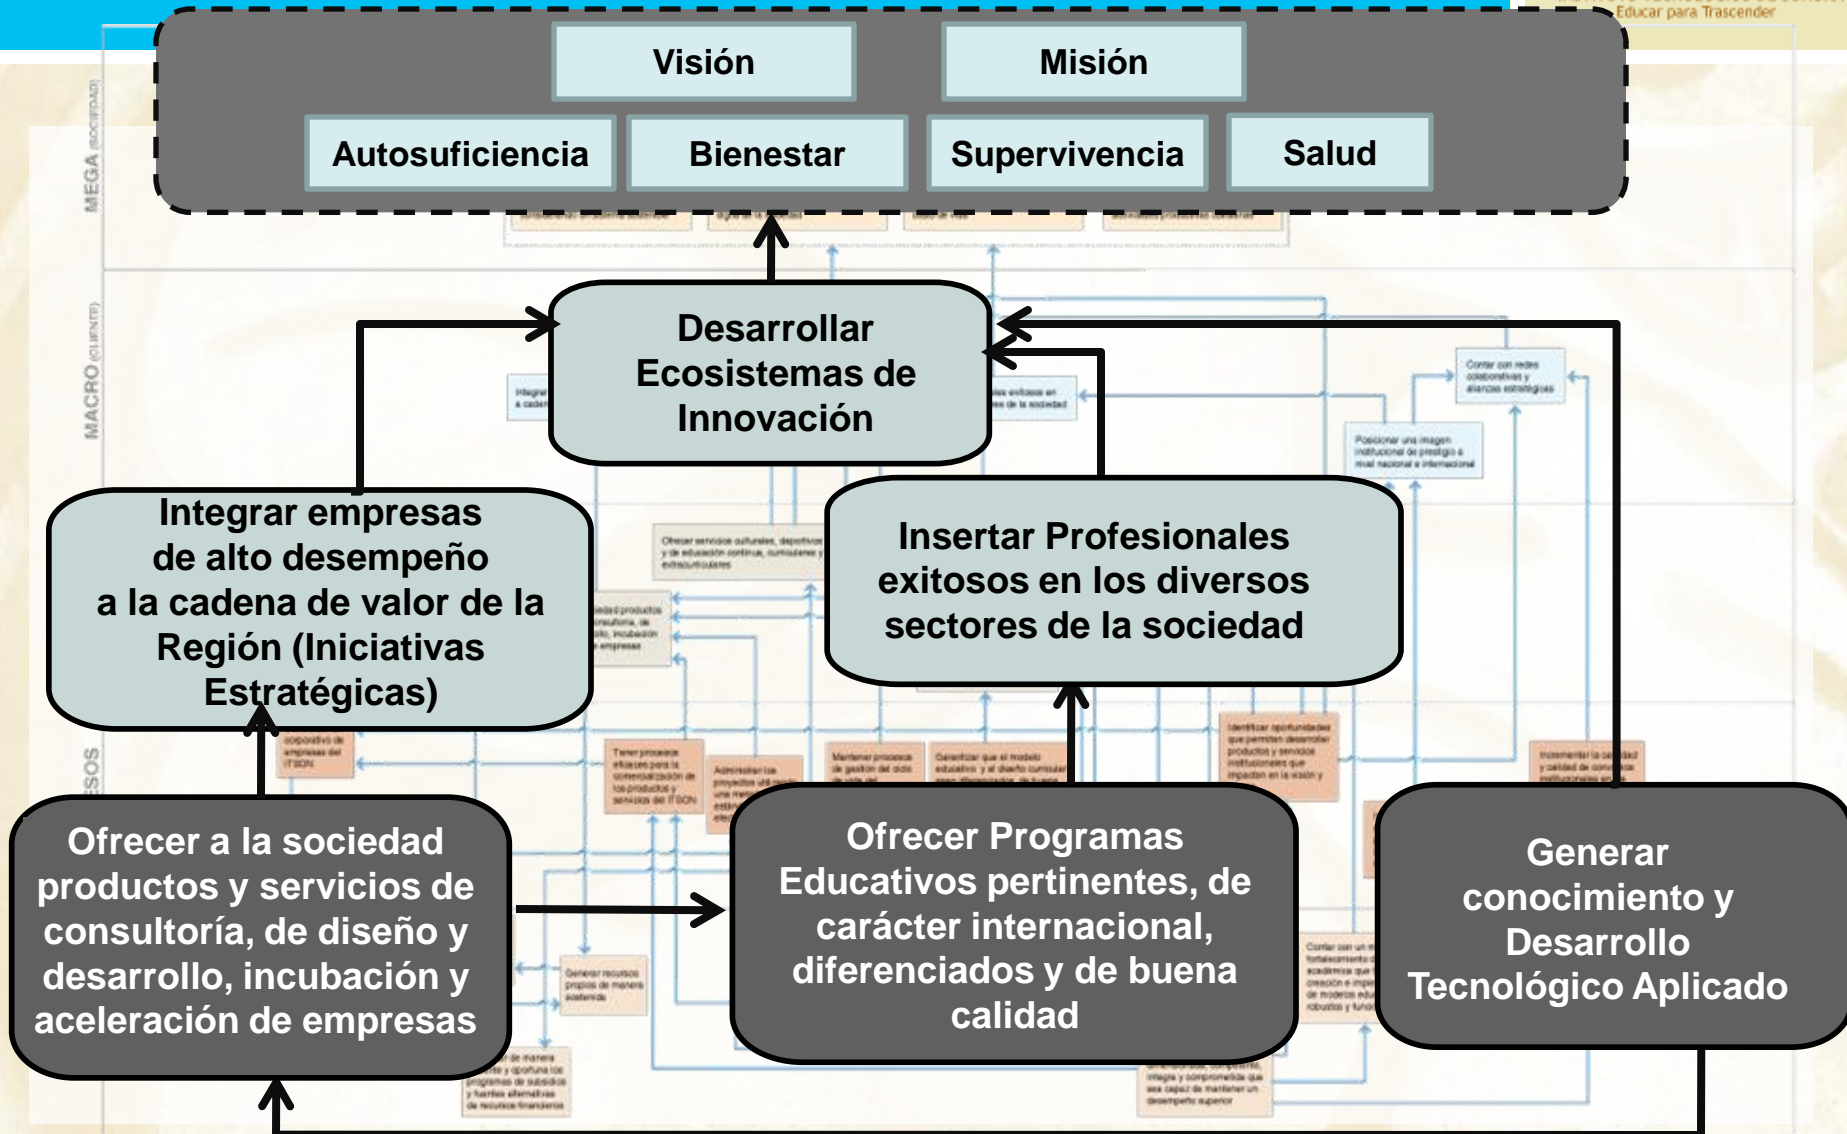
Educar para Trascender

Visión

Misión

Autosuficiencia

Bienestar

Supervivencia

Salud

MEGA (SOCIEDAD)

MACRO (CLIENTE)

Desarrollar Ecosistemas de Innovación

Integrar empresas de alto desempeño a la cadena de valor de la Región (Iniciativas Estratégicas)

Insertar Profesionales exitosos en los diversos sectores de la sociedad

Contar con redes colaborativas y alianzas estratégicas

Posicionar una imagen institucional de prestigio a nivel nacional e internacional

Ofrecer servicios culturales, deportivos y de educación continua, curriculares y extracurriculares

Tener procesos eficaces para la comercialización de los productos y servicios del ITSON

Ofrecer a la sociedad productos y servicios de consultoría, de diseño y desarrollo, incubación y aceleración de empresas

Ofrecer Programas Educativos pertinentes, de carácter internacional, diferenciados y de buena calidad

Generar conocimiento y Desarrollo Tecnológico Aplicado

Generar recursos propios de manera sostenida

Identificar oportunidades que permitan desarrollar productos y servicios institucionales que impacten en la visión y

Mantener procesos de gestión del ciclo

Garantizar que el modelo educativo y el diseño curricular

Incrementar la calidad y calidad de los institucionales

Contar con un fortalecimiento académico

integra y comprometida que sea capaz de mantener un desempeño superior